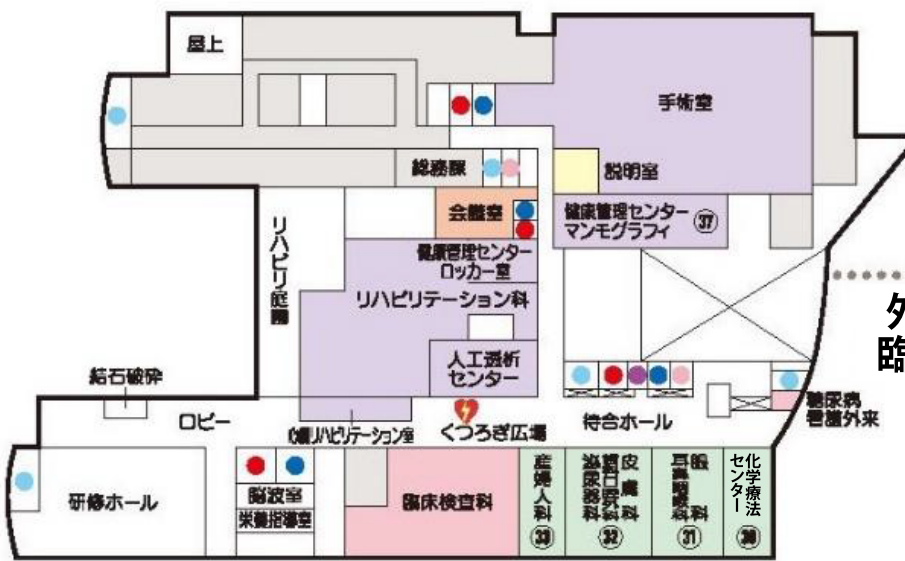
屋上

手術室

総務課

説明室

会議室

健康管理センター
マンモグラフィ ㊲

リハビリ庭園

健康管理センター
ロッカー室

リハビリテーション科

人工透析
センター

結石破砕

ロビー

心臓リハビリテーション室

くつろぎ広場

待合ホール

糖尿病
看護外来

研修ホール

談話室
栄養指導室

臨床検査科

産婦人科 ㉝

皮膚科
泌尿器科
歯科口腔外科 ㉜

眼科
耳鼻咽喉科 ㉛

化学療法
センター ㉚

外
臨